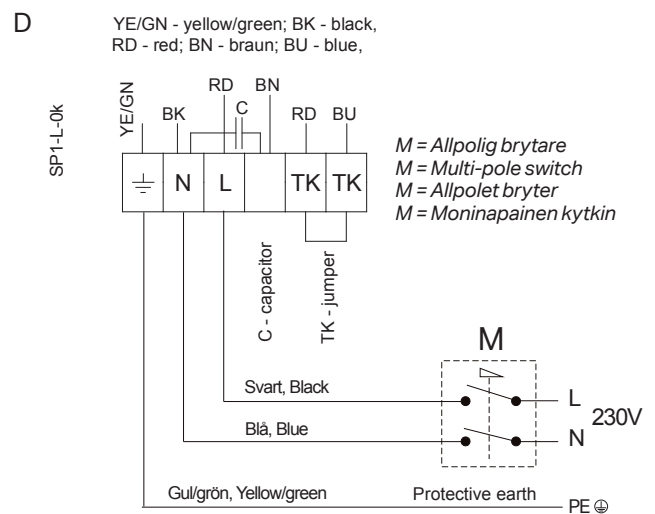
D

YE/GN - yellow/green; BK - black, RD - red; BN - braun; BU - blue,

SP1-L-0k

YE/GN BK RD C BN RD BU

$\equiv$ N L TK TK

M = Allpolig brytare
M = Multi-pole switch
M = Allpolet bryter
M = Moninapainen kytkin

C - capacitor

TK - jumper

M

Svart, Black

L

230V

Blå, Blue

N

Gul/grön, Yellow/green

Protective earth

PE ⊕